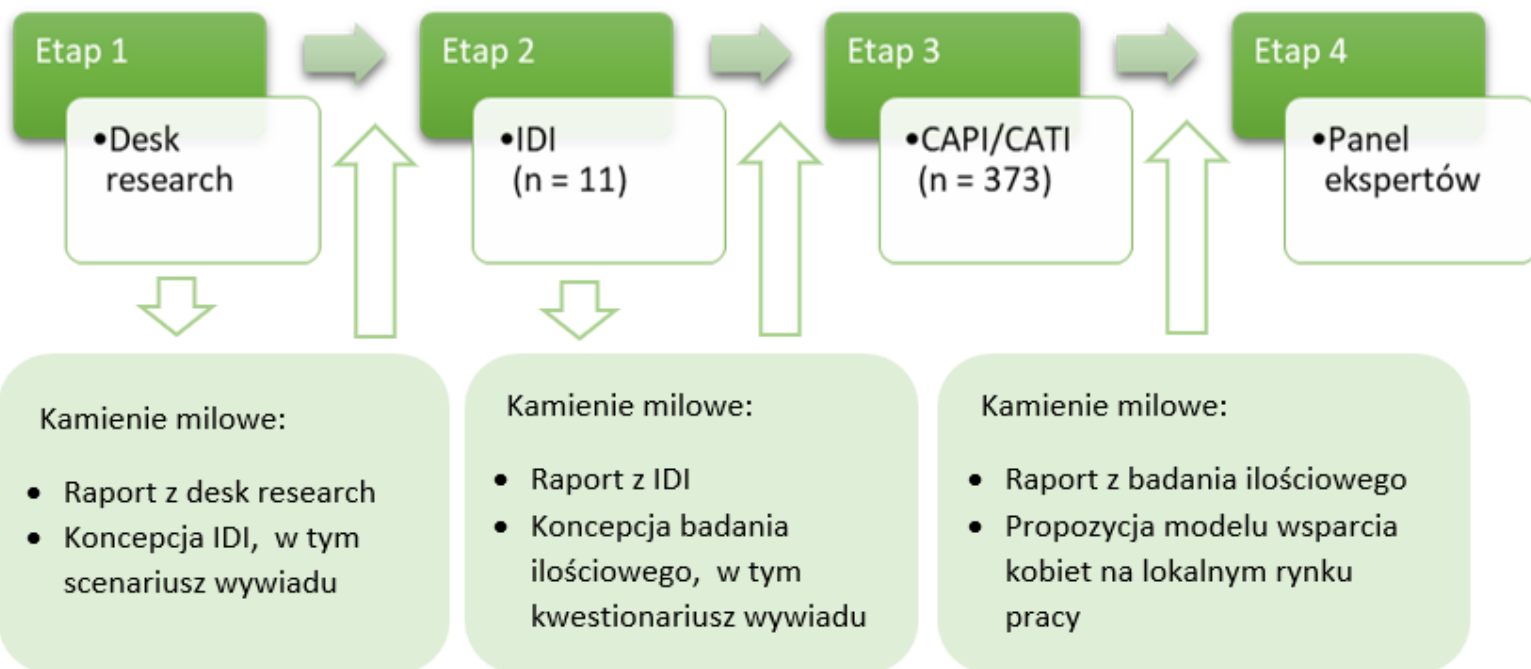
Etap 1

•Desk research

Etap 2

•IDI (n = 11)

Etap 3

•CAPI/CATI (n = 373)

Etap 4

•Panel ekspertów

Kamienie milowe:

- Raport z desk research
- Koncepcja IDI, w tym scenariusz wywiadu

Kamienie milowe:

- Raport z IDI
- Koncepcja badania ilościowego, w tym kwestionariusz wywiadu

Kamienie milowe:

- Raport z badania ilościowego
- Propozycja modelu wsparcia kobiet na lokalnym rynku pracy